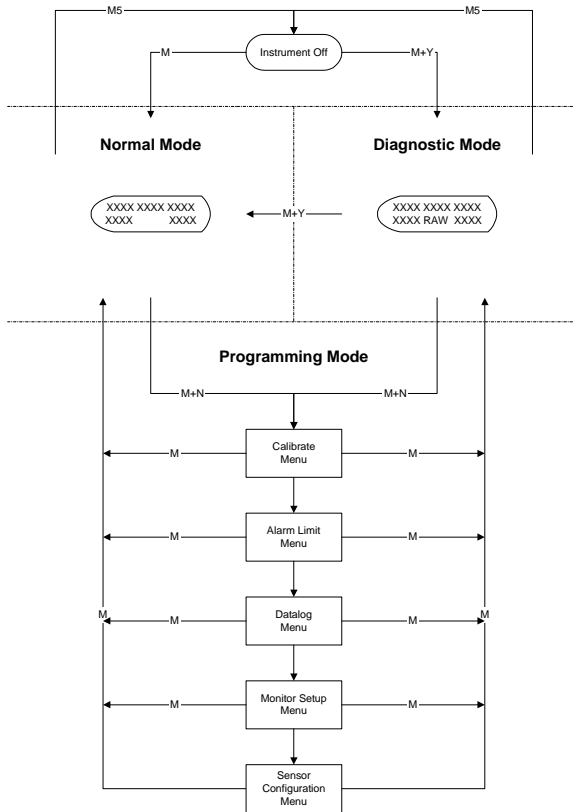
M5
M5
M
Instrument Off
M+Y

Normal Mode

Diagnostic Mode

XXXX XXXX XXXX
XXXX XXXX

M+Y

XXXX XXXX XXXX
XXXX RAW XXXX

Programming Mode

M+N
M+N

M
Calibrate Menu
M

M
Alarm Limit Menu
M

M
M
Datalog Menu
M
M

M
Monitor Setup Menu
M

Sensor Configuration Menu